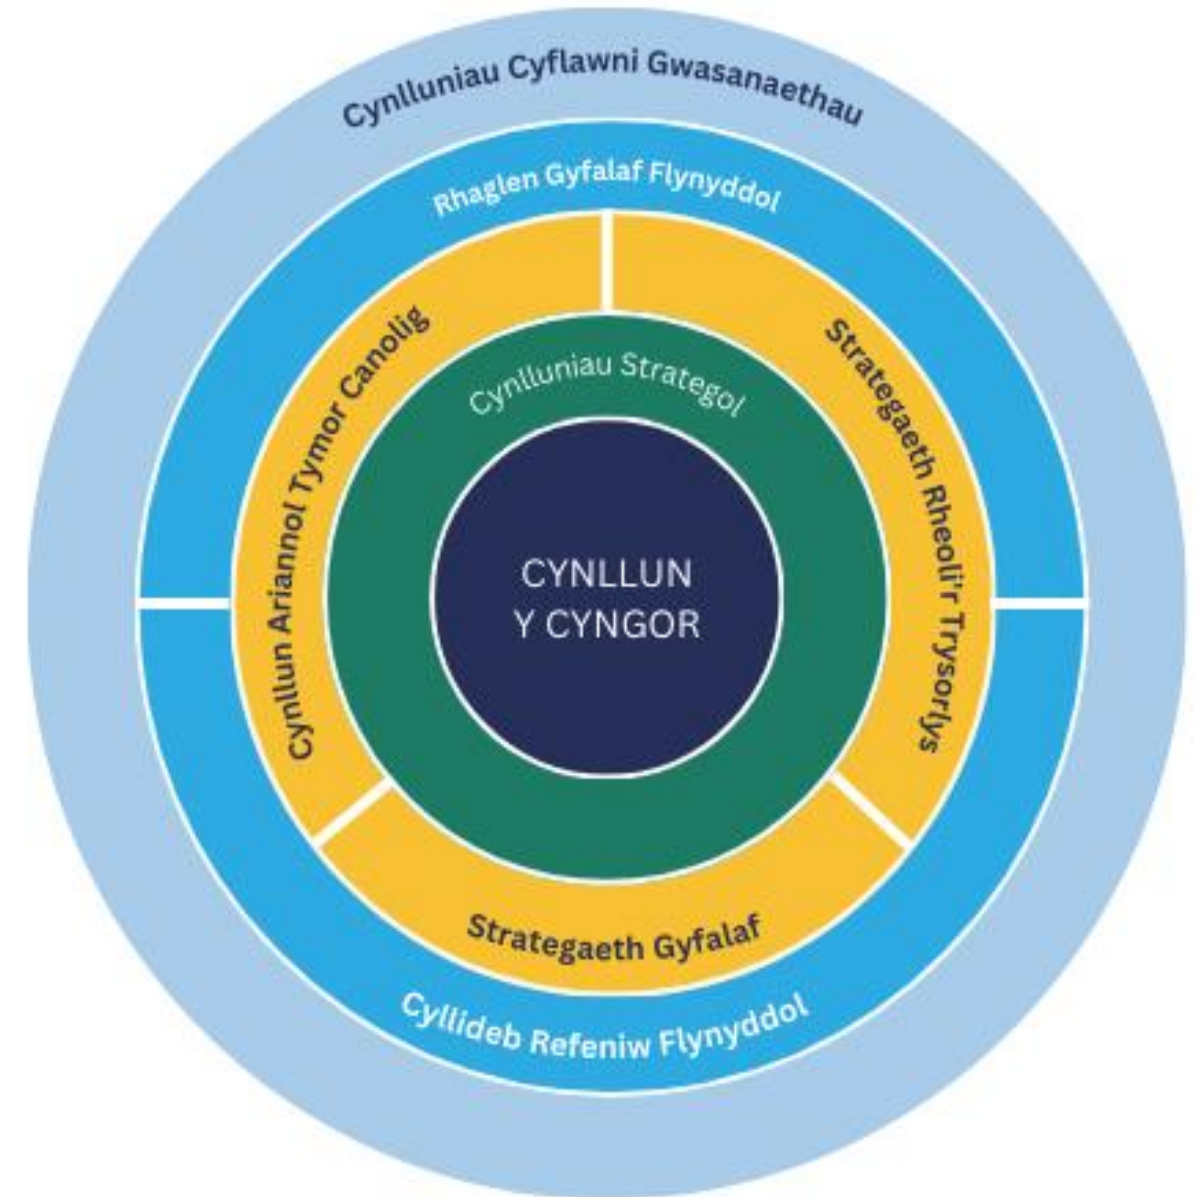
Cynlluniau Cyflawni Gwasanaethau

Rhaglen Gyfalaf Flynyddol

Cynllun Ariannol Tymor Canolig

Strategaeth Rheoli'r Trysorlys

Cynlluniau Strategol

CYNLLUN Y CYNGOR

Strategaeth Gyfalaf

Cyllideb Refeniw Flynyddol